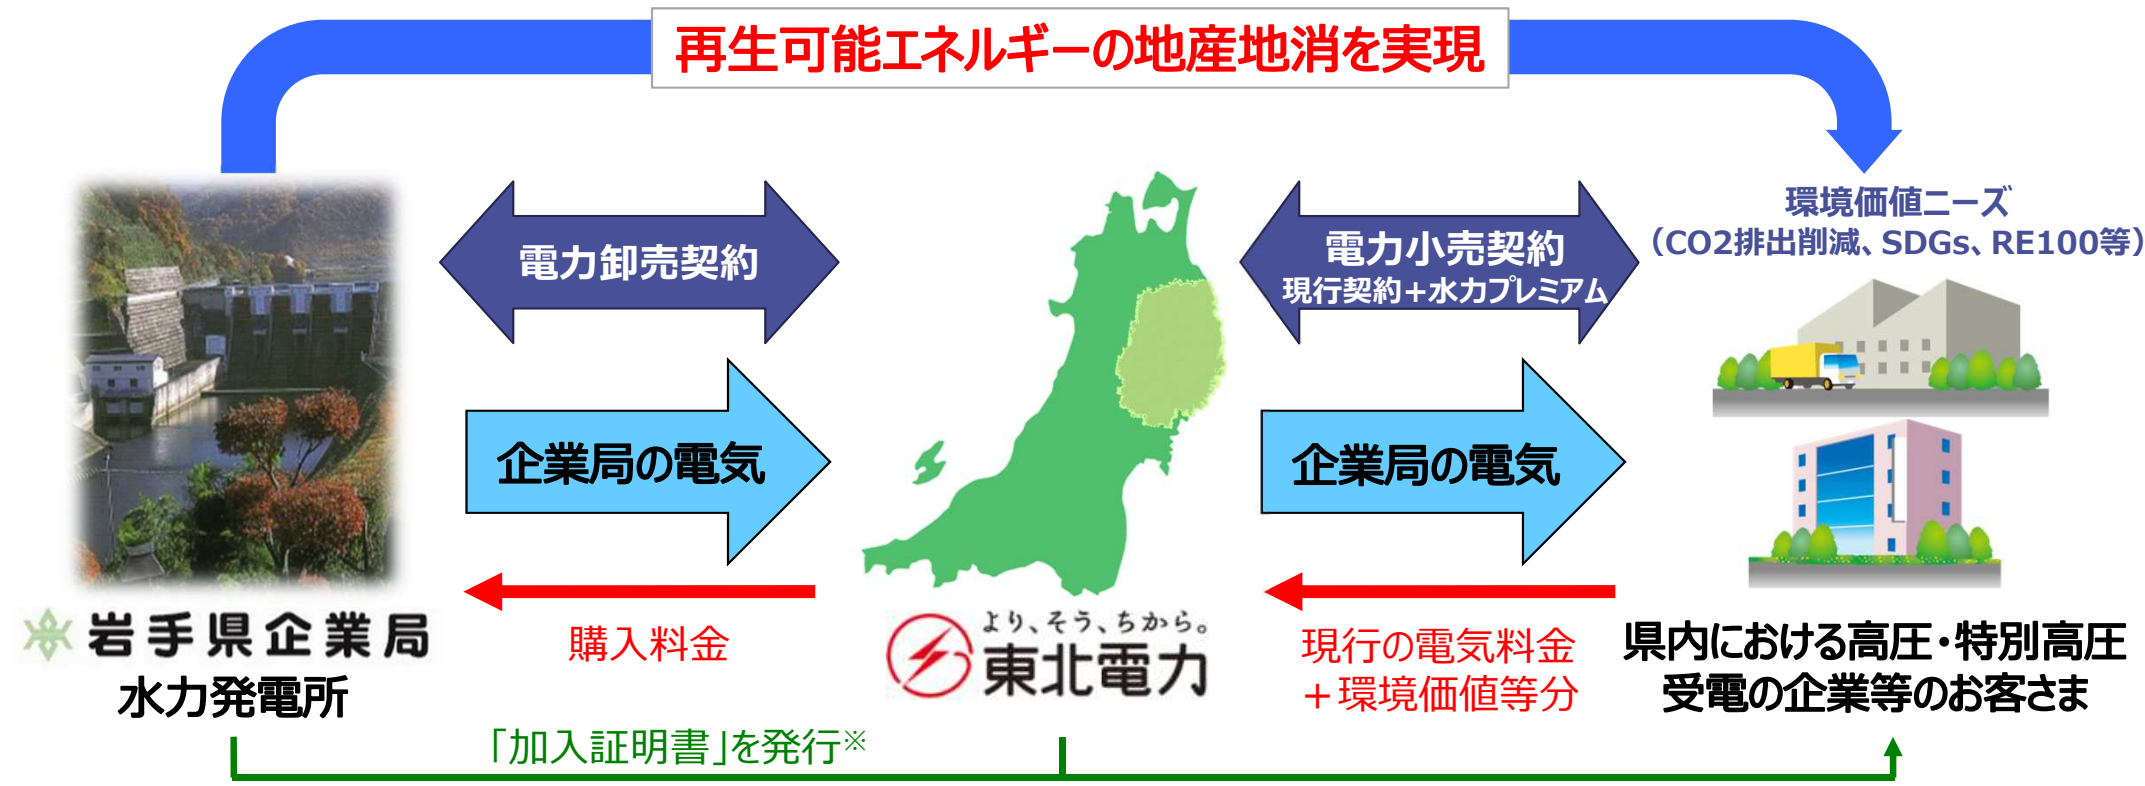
再生可能エネルギーの地産地消を実現

電力卸売契約

企業局の電気

購入料金

岩手県企業局
水力発電所

よりそう、ちから。
東北電力

電力小売契約
現行契約+水力プレミアム

企業局の電気

現行の電気料金
+環境価値等分

環境価値ニーズ
(CO2排出削減、SDGs、RE100等)

県内における高圧・特別高圧
受電の企業等のお客さま

「加入証明書」を発行※